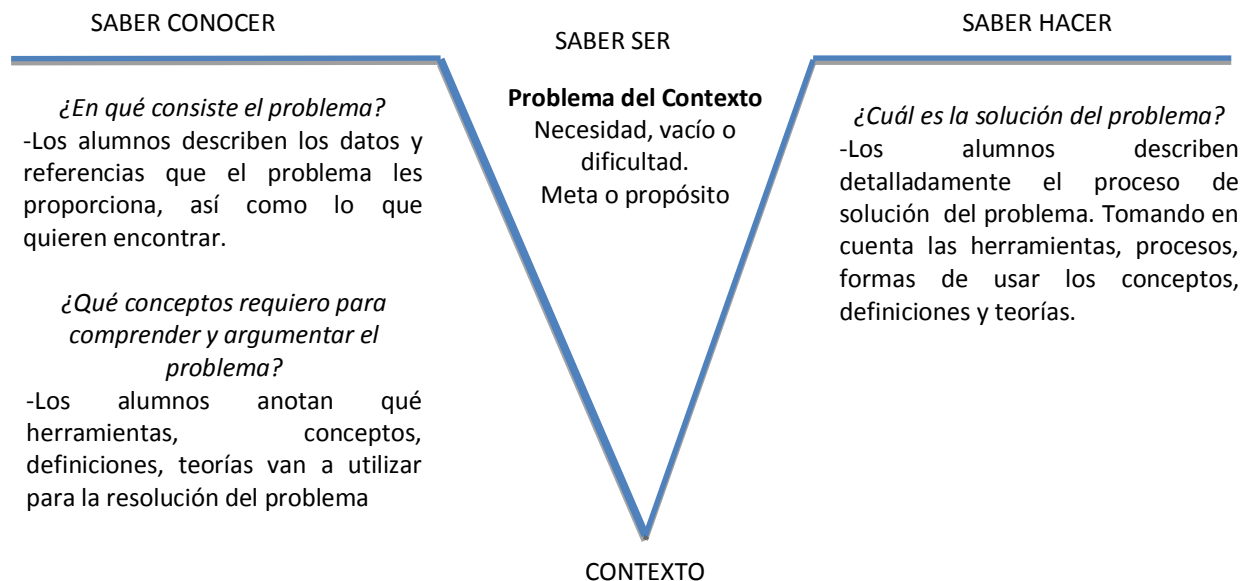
SABER CONOCER

SABER SER

SABER HACER

¿En qué consiste el problema?
-Los alumnos describen los datos y referencias que el problema les proporciona, así como lo que quieren encontrar.

¿Qué conceptos requiero para comprender y argumentar el problema?
-Los alumnos anotan qué herramientas, conceptos, definiciones, teorías van a utilizar para la resolución del problema

**Problema del Contexto**
Necesidad, vacío o dificultad.
Meta o propósito

¿Cuál es la solución del problema?
-Los alumnos describen detalladamente el proceso de solución del problema. Tomando en cuenta las herramientas, procesos, formas de usar los conceptos, definiciones y teorías.

CONTEXTO